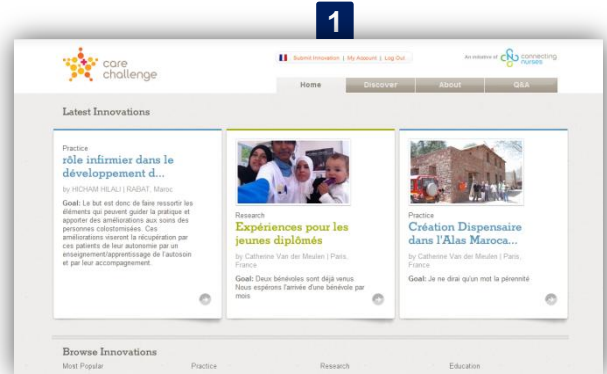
1

care challenge

Submit Innovation | My Account | Log Out

An initiative of connecting nurses

Home | Discover | About | Q&A

Latest Innovations

Practice
rôle infirmier dans le développement d...
by HICHAM HILALI | RABAT, Maroc
Goal: Le but est donc de faire ressortir les éléments qui peuvent guider la pratique et apporter des améliorations aux soins des personnes colostomisées. Ces améliorations viseront la récupération par ces patients de leur autonomie par un enseignement/apprentissage de l'autosoin et par leur accompagnement.

Research
Expériences pour les jeunes diplômés
by Catherine Van der Meulen | Paris, France
Goal: Deux bénévoles sont déjà venus Nous espérons l'arrivée d'une bénévole par mois

Practice
Création Dispensaire dans l'Alas Maroca...
by Catherine Van der Meulen | Paris, France
Goal: Je ne dirai qu'un mot la pérennité

Browse Innovations
Most Popular | Practice | Research | Education